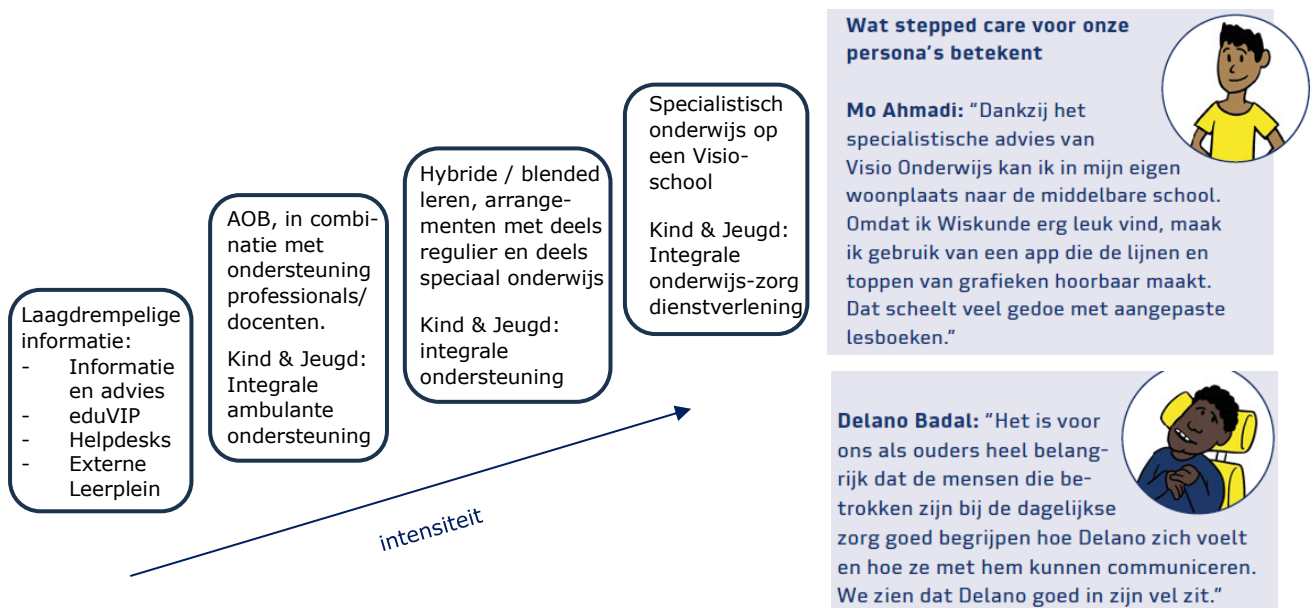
Laagdrempelige informatie:
- Informatie en advies
- eduVIP
- Helpdesks
- Externe Leerplein

AOB, in combinatie met ondersteuning professionals/ docenten.

Kind & Jeugd: Integrale ambulante ondersteuning

Hybride / blended leren, arrangementen met deels regulier en deels speciaal onderwijs

Kind & Jeugd: integrale ondersteuning

Specialistisch onderwijs op een Visioschool

Kind & Jeugd: Integrale onderwijs-zorg dienstverlening

intensiteit

Wat stepped care voor onze persona's betekent

Mo Ahmadi: "Dankzij het specialistische advies van Visio Onderwijs kan ik in mijn eigen woonplaats naar de middelbare school. Omdat ik Wiskunde erg leuk vind, maak ik gebruik van een app die de lijnen en toppen van grafieken hoorbaar maakt. Dat scheelt veel gedoe met aangepaste lesboeken."

Delano Badal: "Het is voor ons als ouders heel belangrijk dat de mensen die betrokken zijn bij de dagelijkse zorg goed begrijpen hoe Delano zich voelt en hoe ze met hem kunnen communiceren. We zien dat Delano goed in zijn vel zit."